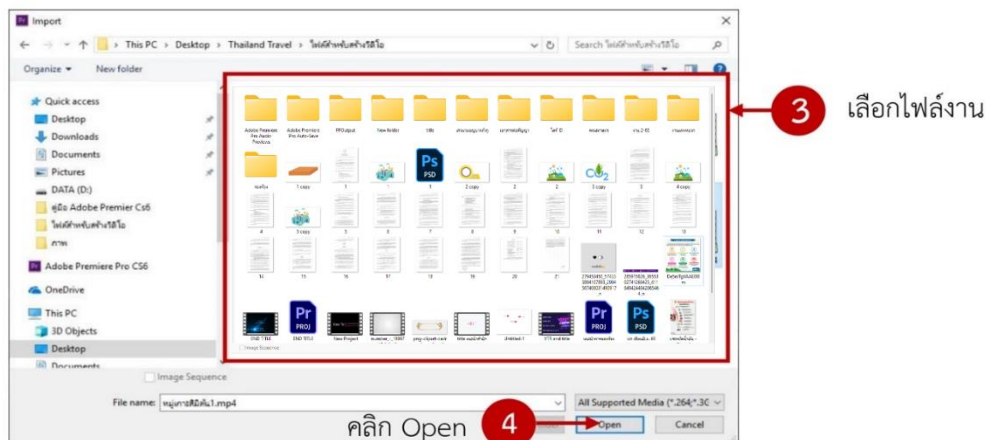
Import

This PC › Desktop › Thailand Travel › ไฟล์ที่ใช้สำหรับสร้างวิดีโอ

Search ไฟล์ที่ใช้สำหรับสร้างวิดีโอ

Organize ▾ New folder

Quick access
Desktop
Downloads
Documents
Pictures
DATA (D:)
คู่มือ Adobe Premier Cs6
ไฟล์ที่ใช้สำหรับสร้างวิดีโอ
ภาพ
Adobe Premiere Pro CS6
OneDrive
This PC
3D Objects
Desktop
Documents

Adobe Premiere Pro Auto-Save
Adobe Premiere Pro Auto-Save
PRO.dpd
New folder
title
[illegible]
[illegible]
ไฟล์ ID
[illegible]
งาน 2 ID
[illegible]

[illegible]
1 copy
1
1
1
2 copy
2
2
2 copy
3
4 copy

4
5 copy
5
6
7
8
9
10
11
12
13

14
15
16
17
18
19
20
21
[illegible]
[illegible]
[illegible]

END TITLE
END TITLE
New Project
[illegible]
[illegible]
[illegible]
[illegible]
STS and title
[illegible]
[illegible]
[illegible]

Image Sequence

File name: หมู่เกาะสิมิลัน1.mp4

All Supported Media (*.264;*.3G

Open
Cancel

3 เลือกไฟล์งาน

4 คลิก Open